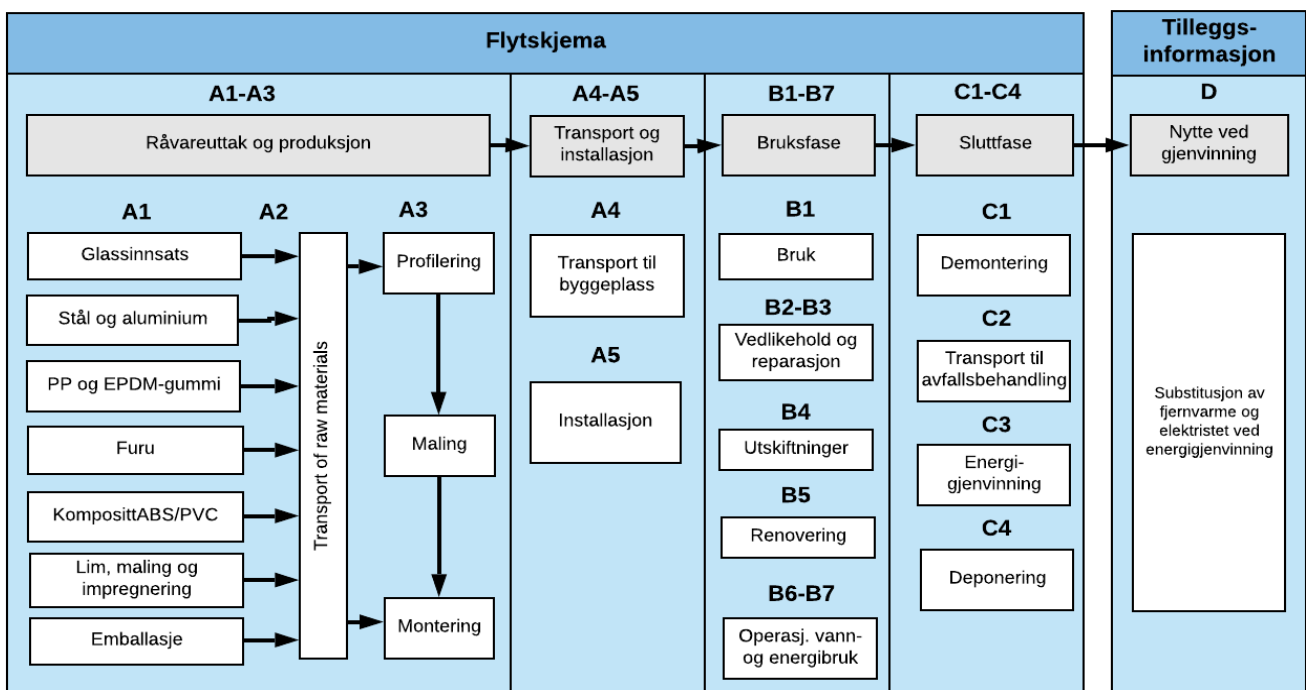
Flytskjema

Tilleggs-informasjon

A1-A3

Råvareuttak og produksjon

A1

Glassinnsats

Stål og aluminium

PP og EPDM-gummi

Furu

KomposittABS/PVC

Lim, maling og impregnering

Emballasje

A2

Transport of raw materials

A3

Profilering

Maling

Montering

A4-A5

Transport og installasjon

A4

Transport til byggeplass

A5

Installasjon

B1-B7

Bruksfase

B1

Bruk

B2-B3

Vedlikehold og reparasjon

B4

Utskiftninger

B5

Renovering

B6-B7

Operasj. vann- og energibruk

C1-C4

Sluttfase

C1

Demontering

C2

Transport til avfallsbehandling

C3

Energi-gjenvinning

C4

Deponering

D

Nytte ved gjenvinning

Substitusjon av fjernvarme og elektristet ved energigjenvinning